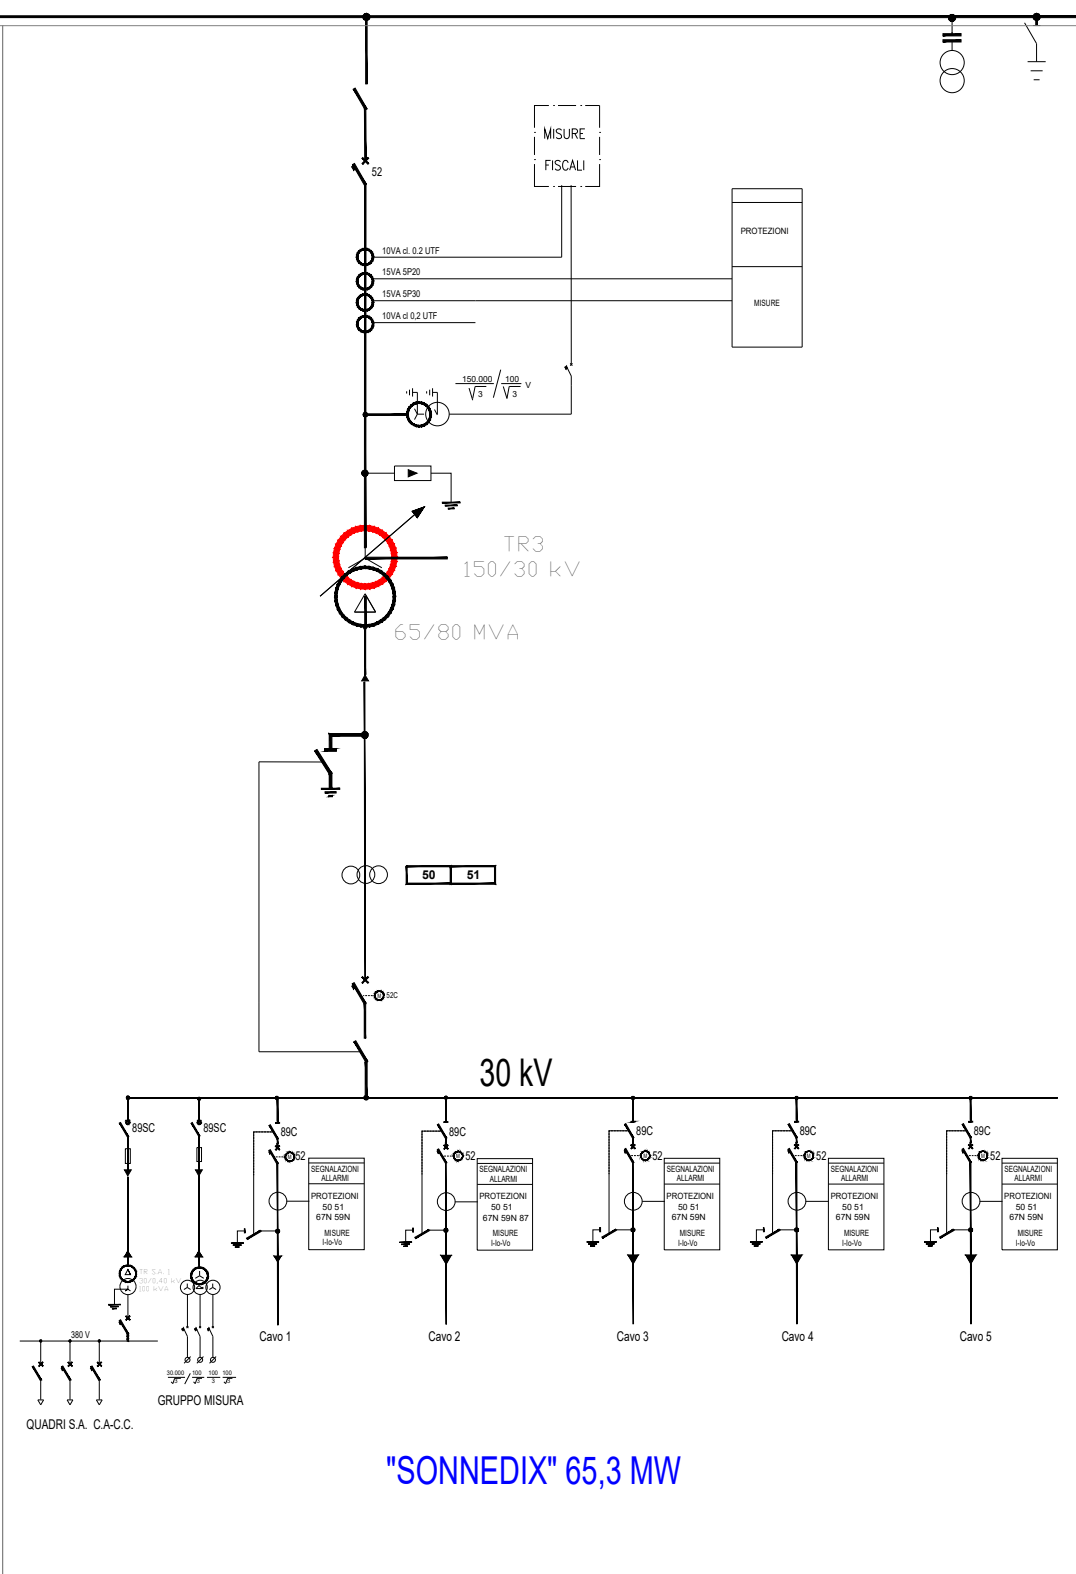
52

MISURE FISCALI

PROTEZIONI

MISURE

10VA cl. 0.2 UTF
15VA 5P20
15VA 5P30
10VA cl 0.2 UTF

$\frac{150.000}{\sqrt{3}} / \frac{100}{\sqrt{3}}$ V

TR3
150/30 kV
65/80 MVA

50 51

52C

30 kV

89SC
89SC
89C
52
SEGNALAZIONI ALLARMI
PROTEZIONI
50 51
67N 59N
MISURE
I-Io-Vo

89C
52
SEGNALAZIONI ALLARMI
PROTEZIONI
50 51
67N 59N 87
MISURE
I-Io-Vo

89C
52
SEGNALAZIONI ALLARMI
PROTEZIONI
50 51
67N 59N
MISURE
I-Io-Vo

89C
52
SEGNALAZIONI ALLARMI
PROTEZIONI
50 51
67N 59N
MISURE
I-Io-Vo

89C
52
SEGNALAZIONI ALLARMI
PROTEZIONI
50 51
67N 59N
MISURE
I-Io-Vo

TR S.A. 1
30/0,40 kV
100 kVA

380 V

Cavo 1
Cavo 2
Cavo 3
Cavo 4
Cavo 5

$\frac{30.000}{\sqrt{3}} / \frac{100}{\sqrt{3}} \frac{100}{3} \frac{100}{\sqrt{3}}$

GRUPPO MISURA

QUADRI S.A. C.A-C.C.

"SONNEDIX" 65,3 MW